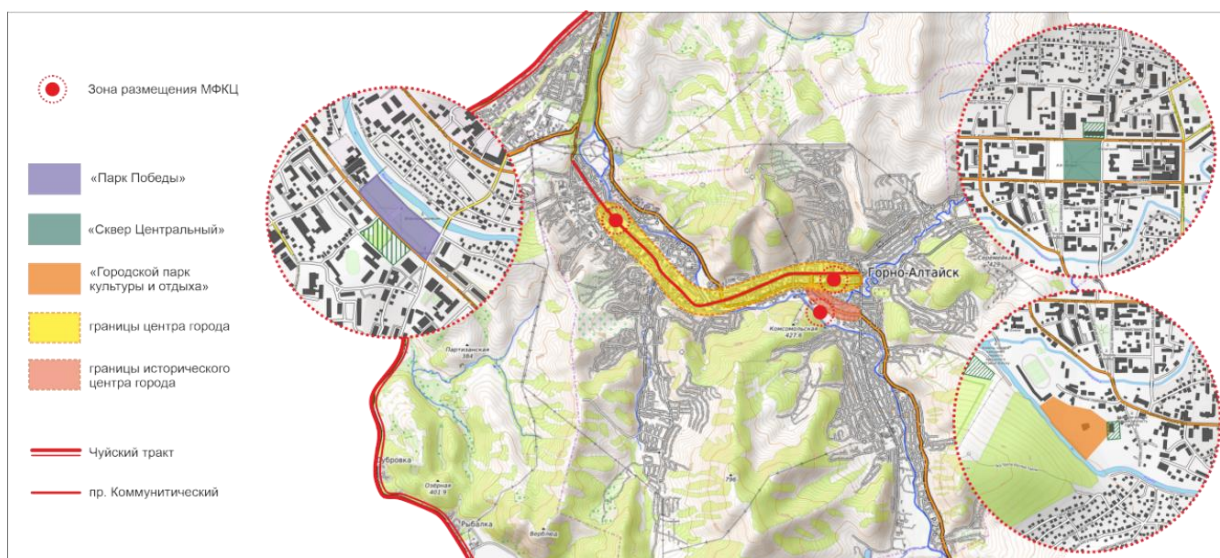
Зона размещения МФКЦ

«Парк Победы»

«Сквер Центральный»

«Городской парк культуры и отдыха»

границы центра города

границы исторического центра города

Чуйский тракт

пр. Коммунитический

Горно-Алтайск

Комсомольская
427.6

Партизанская
384

Зубровка

Озёрная
401.9

Рыбалка

Вербный